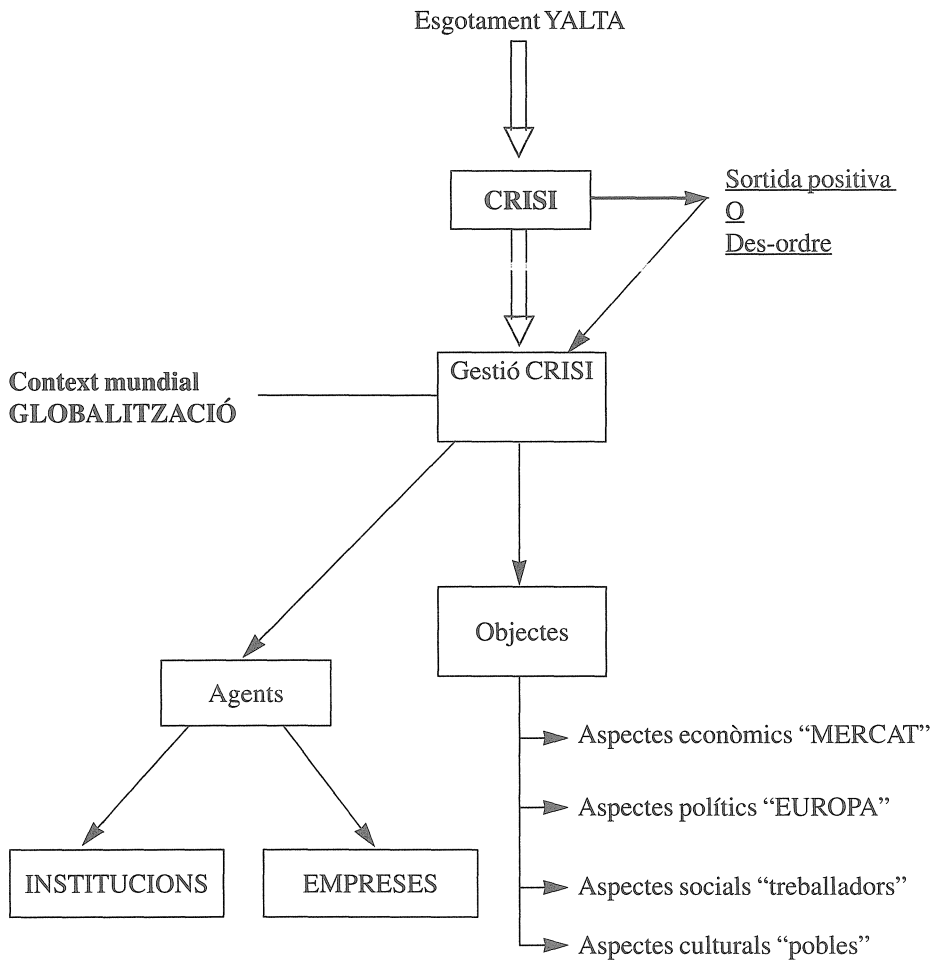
Esgotament YALTA

CRISI

Sortida positiva
O
Des-ordre

Context mundial
GLOBALITZACIÓ

Gestió CRISI

Agents

Objectes

INSTITUCIONS

EMPRESES

Aspectes econòmics "MERCAT"

Aspectes polítics "EUROPA"

Aspectes socials "treballadors"

Aspectes culturals "pobles"